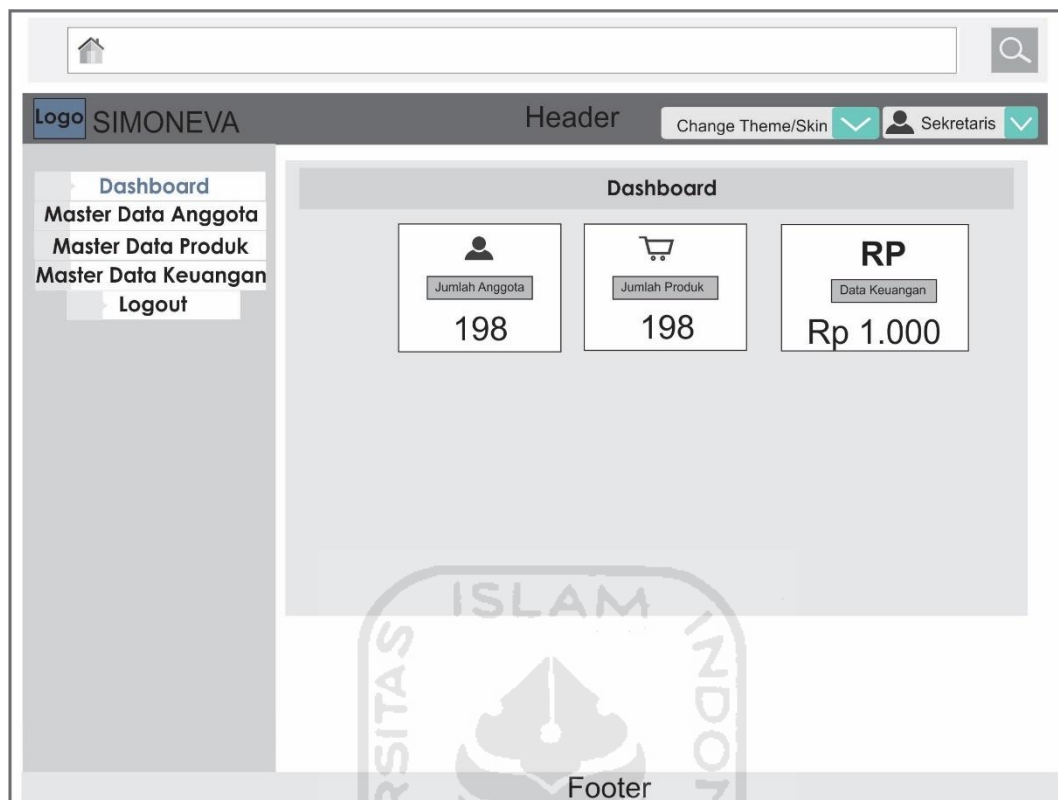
Logo SIMONEVA

Header

Change Theme/Skin

Sekretaris

Dashboard
Master Data Anggota
Master Data Produk
Master Data Keuangan
Logout

Dashboard

Jumlah Anggota
198

Jumlah Produk
198

RP
Data Keuangan
Rp 1.000

ISLAM

SITAS

INDO

Footer